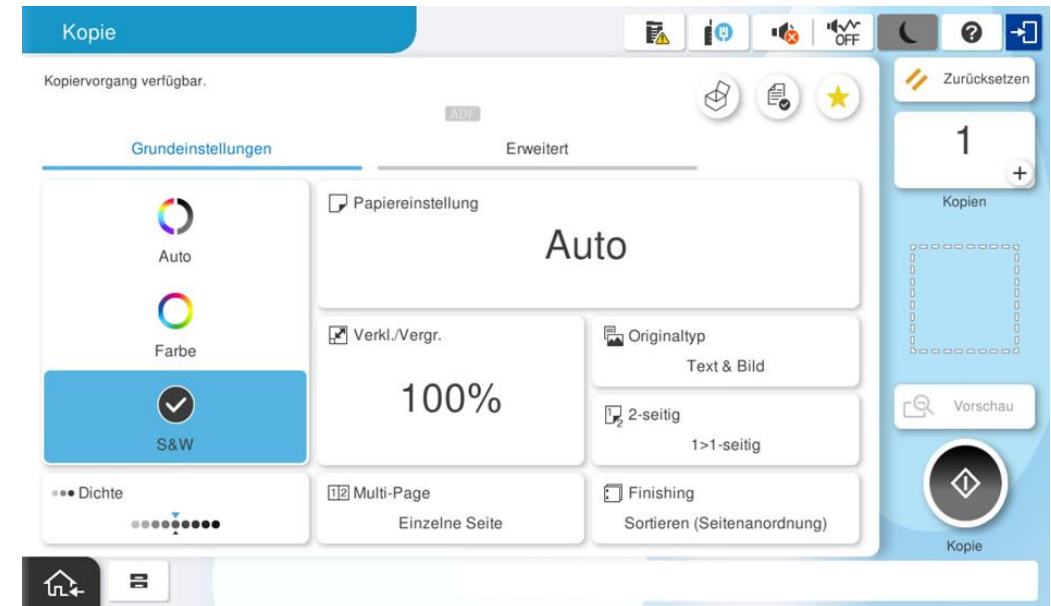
Kopie

OFF

Kopiervorgang verfügbar.

ADF

Zurücksetzen

Grundeinstellungen

Erweitert

1

+

Kopien

Auto

Farbe

S&W

Papiereinstellung

Auto

Verkl./Vergr.

100%

Originaltyp

Text & Bild

2-seitig

1>1-seitig

Vorschau

Dichte

Multi-Page

Einzelne Seite

Finishing

Sortieren (Seitenanordnung)

Kopie